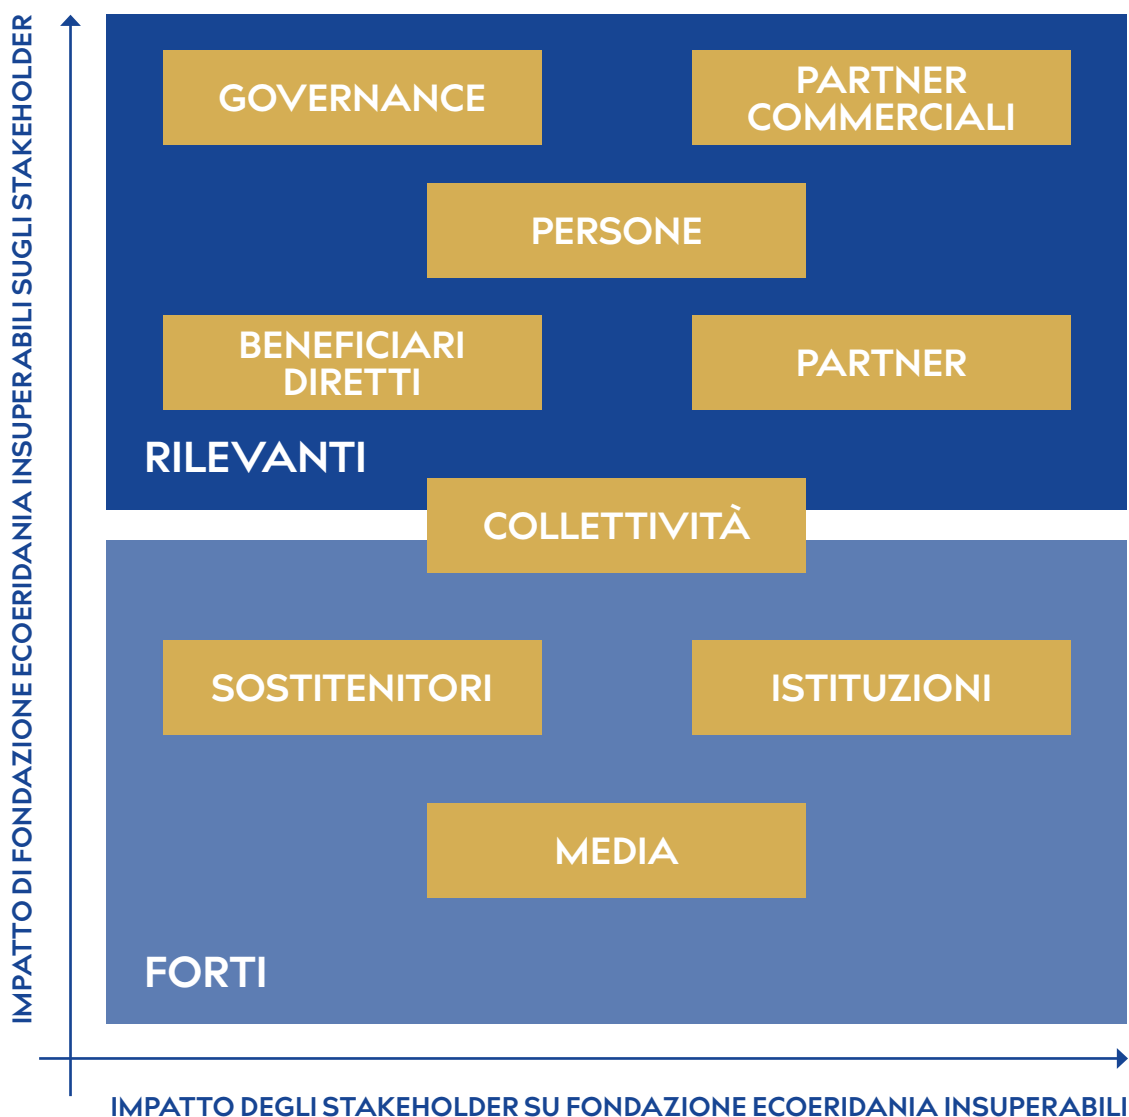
IMPATTO DI FONDAZIONE ECOERIDANIA INSUPERABILI SUGLI STAKEHOLDER

GOVERNANCE

PARTNER COMMERCIALI

PERSONE

BENEFICIARI DIRETTI

PARTNER

RILEVANTI

COLLETTIVITÀ

SOSTITENITORI

ISTITUZIONI

MEDIA

FORTI

IMPATTO DEGLI STAKEHOLDER SU FONDAZIONE ECOERIDANIA INSUPERABILI